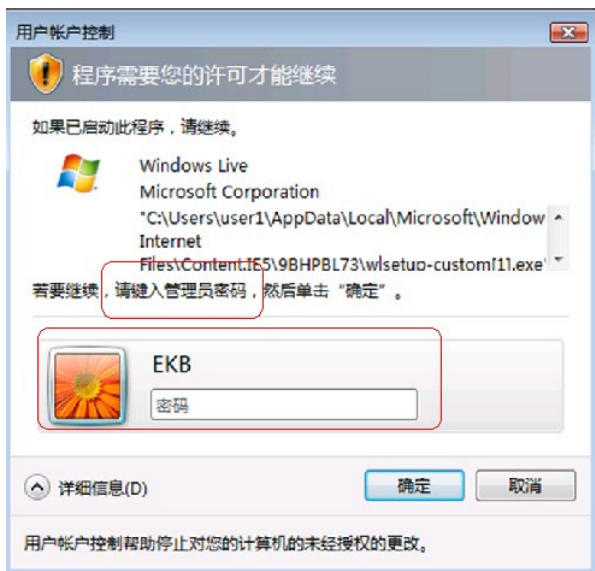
用户帐户控制

程序需要您的许可才能继续

如果已启动此程序，请继续。

Windows Live
Microsoft Corporation
"C:\Users\user1\AppData\Local\Microsoft\Window
Internet
Files\Content.IE5\9BHPBL73\wlsetup-custom[1].exe"

若要继续，请键入管理员密码，然后单击"确定"。

EKB
密码

详细信息(D)
确定
取消

用户帐户控制帮助停止对您的计算机的未经授权的更改。